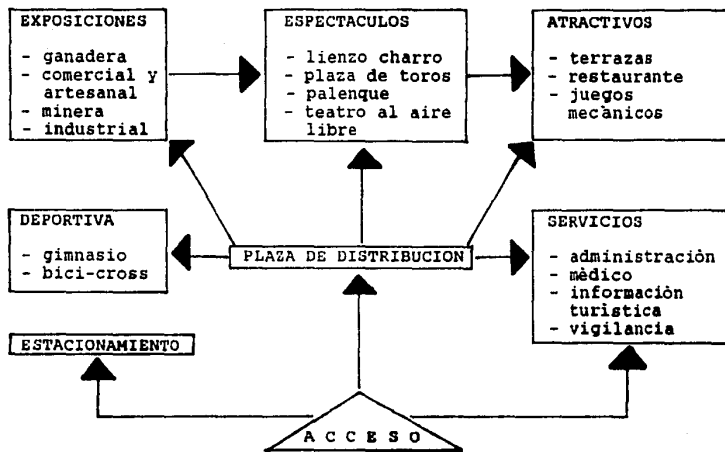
EXPOSICIONES

- ganadera
- comercial y artesanal
- minera
- industrial

ESPECTACULOS

- lienzo charro
- plaza de toros
- palenque
- teatro al aire libre

ATRACTIVOS

- terrazas
- restaurante
- juegos mecànicos

DEPORTIVA

- gimnasio
- bici-cross

PLAZA DE DISTRIBUCION

SERVICIOS

- administraciòn
- mèdico
- informaciòn turìstica
- vigilancia

ESTACIONAMIENTO

A C C E S O